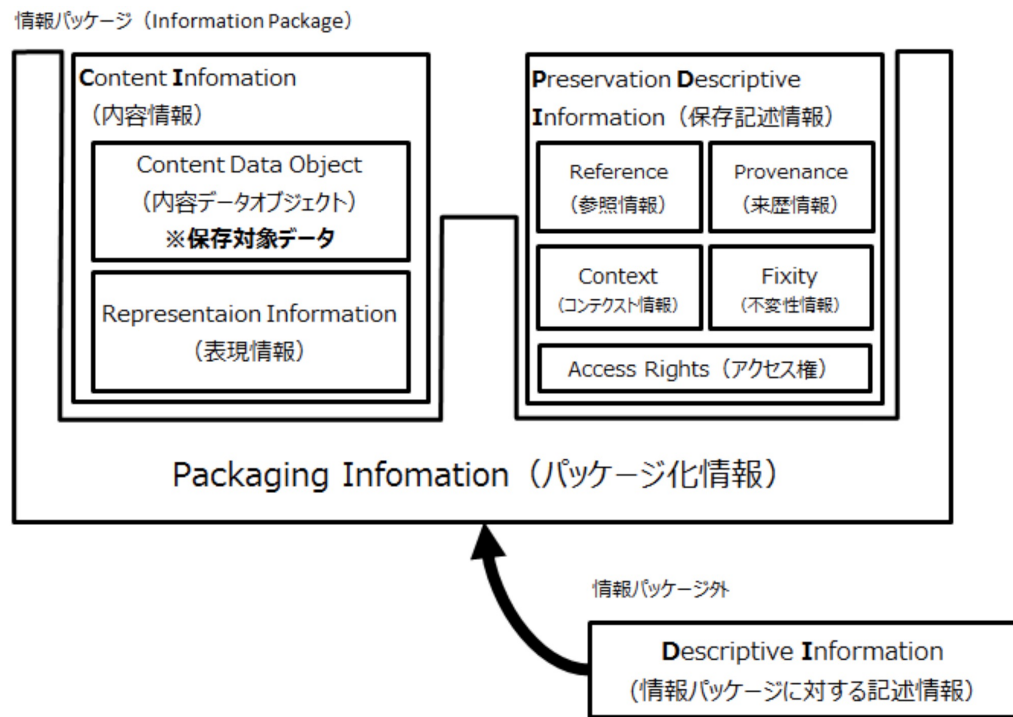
情報パッケージ（Information Package）

Content Infomation
（内容情報）

Content Data Object
（内容データオブジェクト）
※保存対象データ

Representaion Information
（表現情報）

Preservation Descriptive Information（保存記述情報）

Reference
（参照情報）

Provenance
（来歴情報）

Context
（コンテクスト情報）

Fixity
（不変性情報）

Access Rights（アクセス権）

Packaging Infomation（パッケージ化情報）

情報パッケージ外

Descriptive Information
（情報パッケージに対する記述情報）